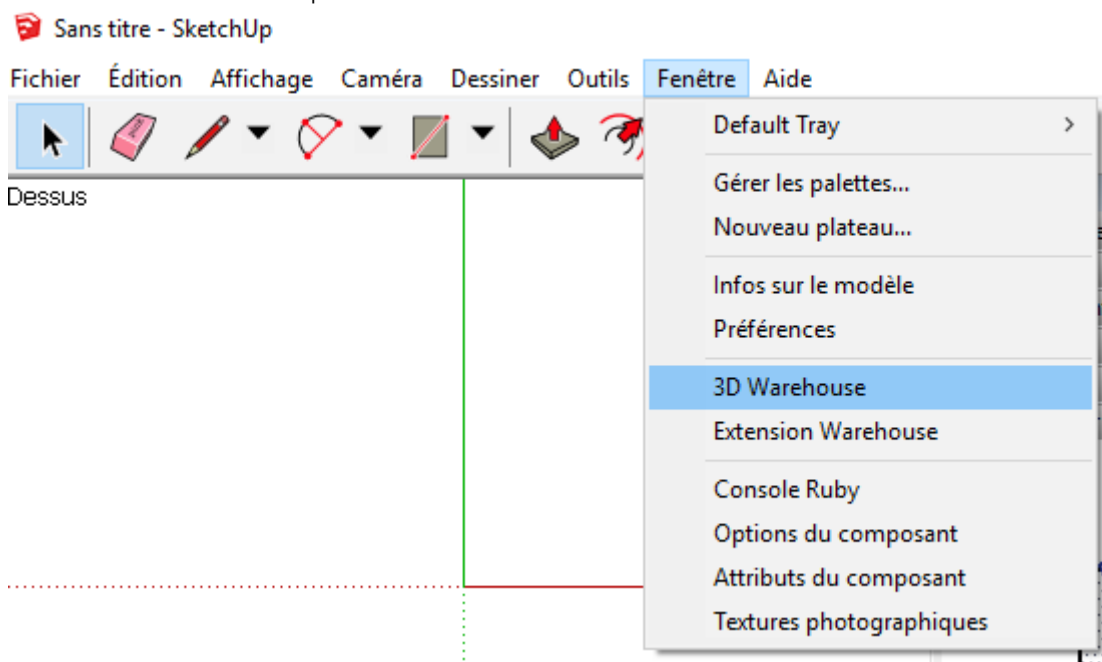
Sans titre - SketchUp

Fichier Édition Affichage Caméra Dessiner Outils Fenêtre Aide

Dessus

Default Tray >

Gérer les palettes...
Nouveau plateau...

Infos sur le modèle
Préférences

3D Warehouse
Extension Warehouse

Console Ruby
Options du composant
Attributs du composant
Textures photographiques